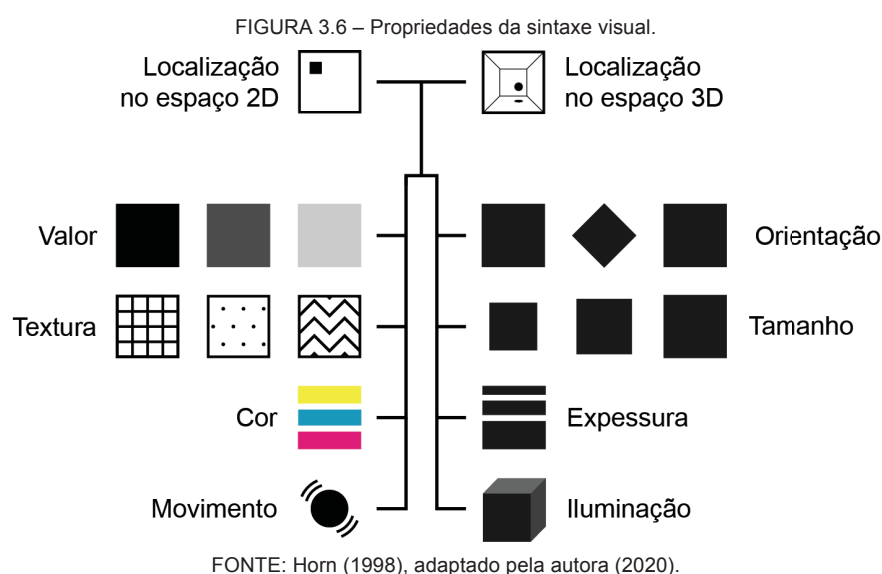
FIGURA 3.6 – Propriedades da sintaxe visual.

Localização no espaço 2D

Localização no espaço 3D

Valor

Orientação

Textura

Tamanho

Cor

Expessura

Movimento

Iluminação

FONTE: Horn (1998), adaptado pela autora (2020).